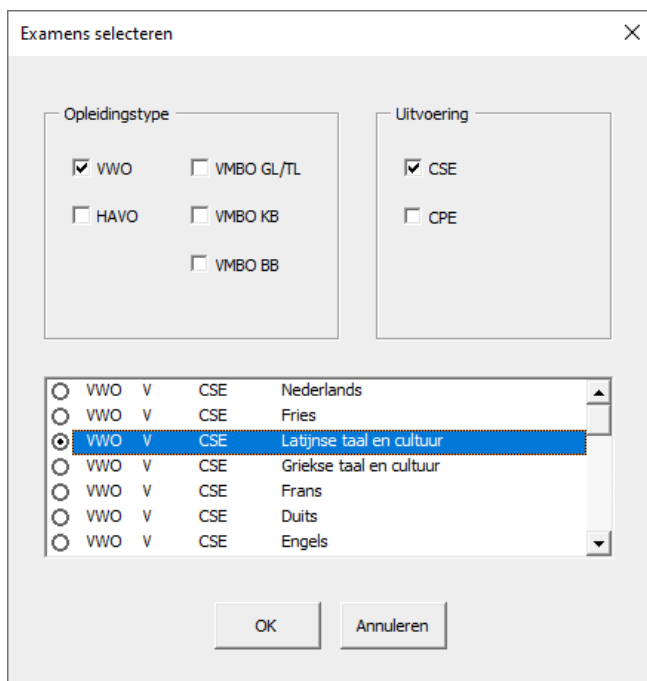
Examens selecteren

Opleidingstype

VWO
HAVO
VMBO GL/TL
VMBO KB
VMBO BB

Uitvoering

CSE
CPE

| | | | |
|---|---|---|---|
| VWO | V | CSE | Nederlands |
| VWO | V | CSE | Fries |
| VWO | V | CSE | Latijnse taal en cultuur |
| VWO | V | CSE | Griekse taal en cultuur |
| VWO | V | CSE | Frans |
| VWO | V | CSE | Duits |
| VWO | V | CSE | Engels |

OK
Annuleren